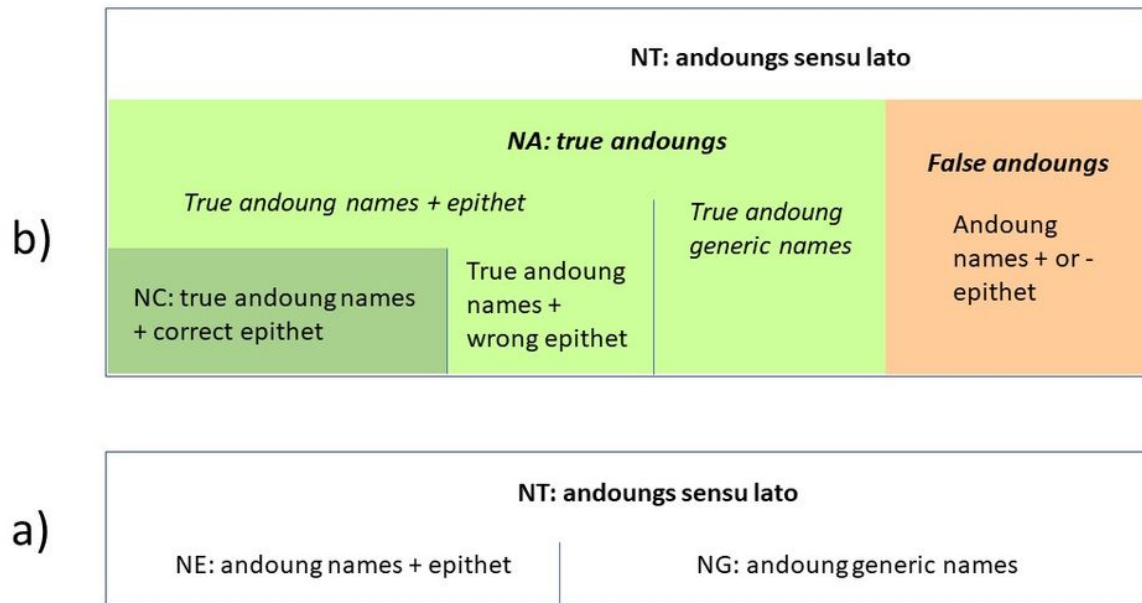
b)

NT: andoungs sensu lato

*NA: true andoungs*

*True andoung names + epithet*

NC: true andoung names + correct epithet

True andoung names + wrong epithet

*True andoung generic names*

***False andoungs***

Andoung names + or - epithet

a)

NT: andoungs sensu lato

NE: andoung names + epithet

NG: andoung generic names